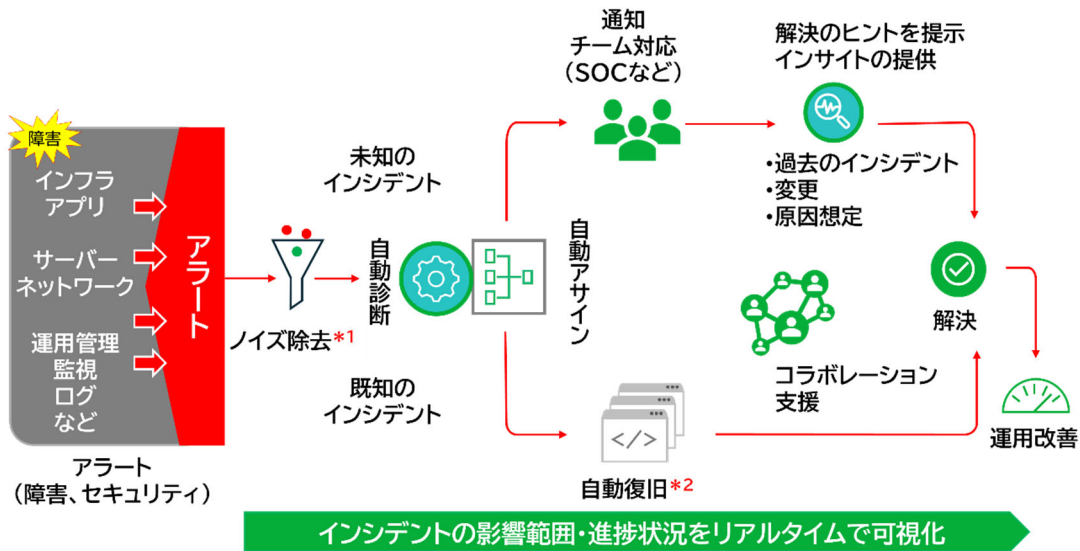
障害

インフラ
アプリ

サーバー
ネットワーク

運用管理
監視
ログ
など

アラート

アラート
（障害、セキュリティ）

ノイズ除去*1

未知の
インシデント

自動
診断

既知の
インシデント

自動アサイン

通知
チーム対応
（SOCなど）

解決のヒントを提示
インサイトの提供

•過去のインシデント
•変更
•原因想定

コラボレーション
支援

解決

運用改善

</>

自動復旧*2

インシデントの影響範囲・進捗状況をリアルタイムで可視化